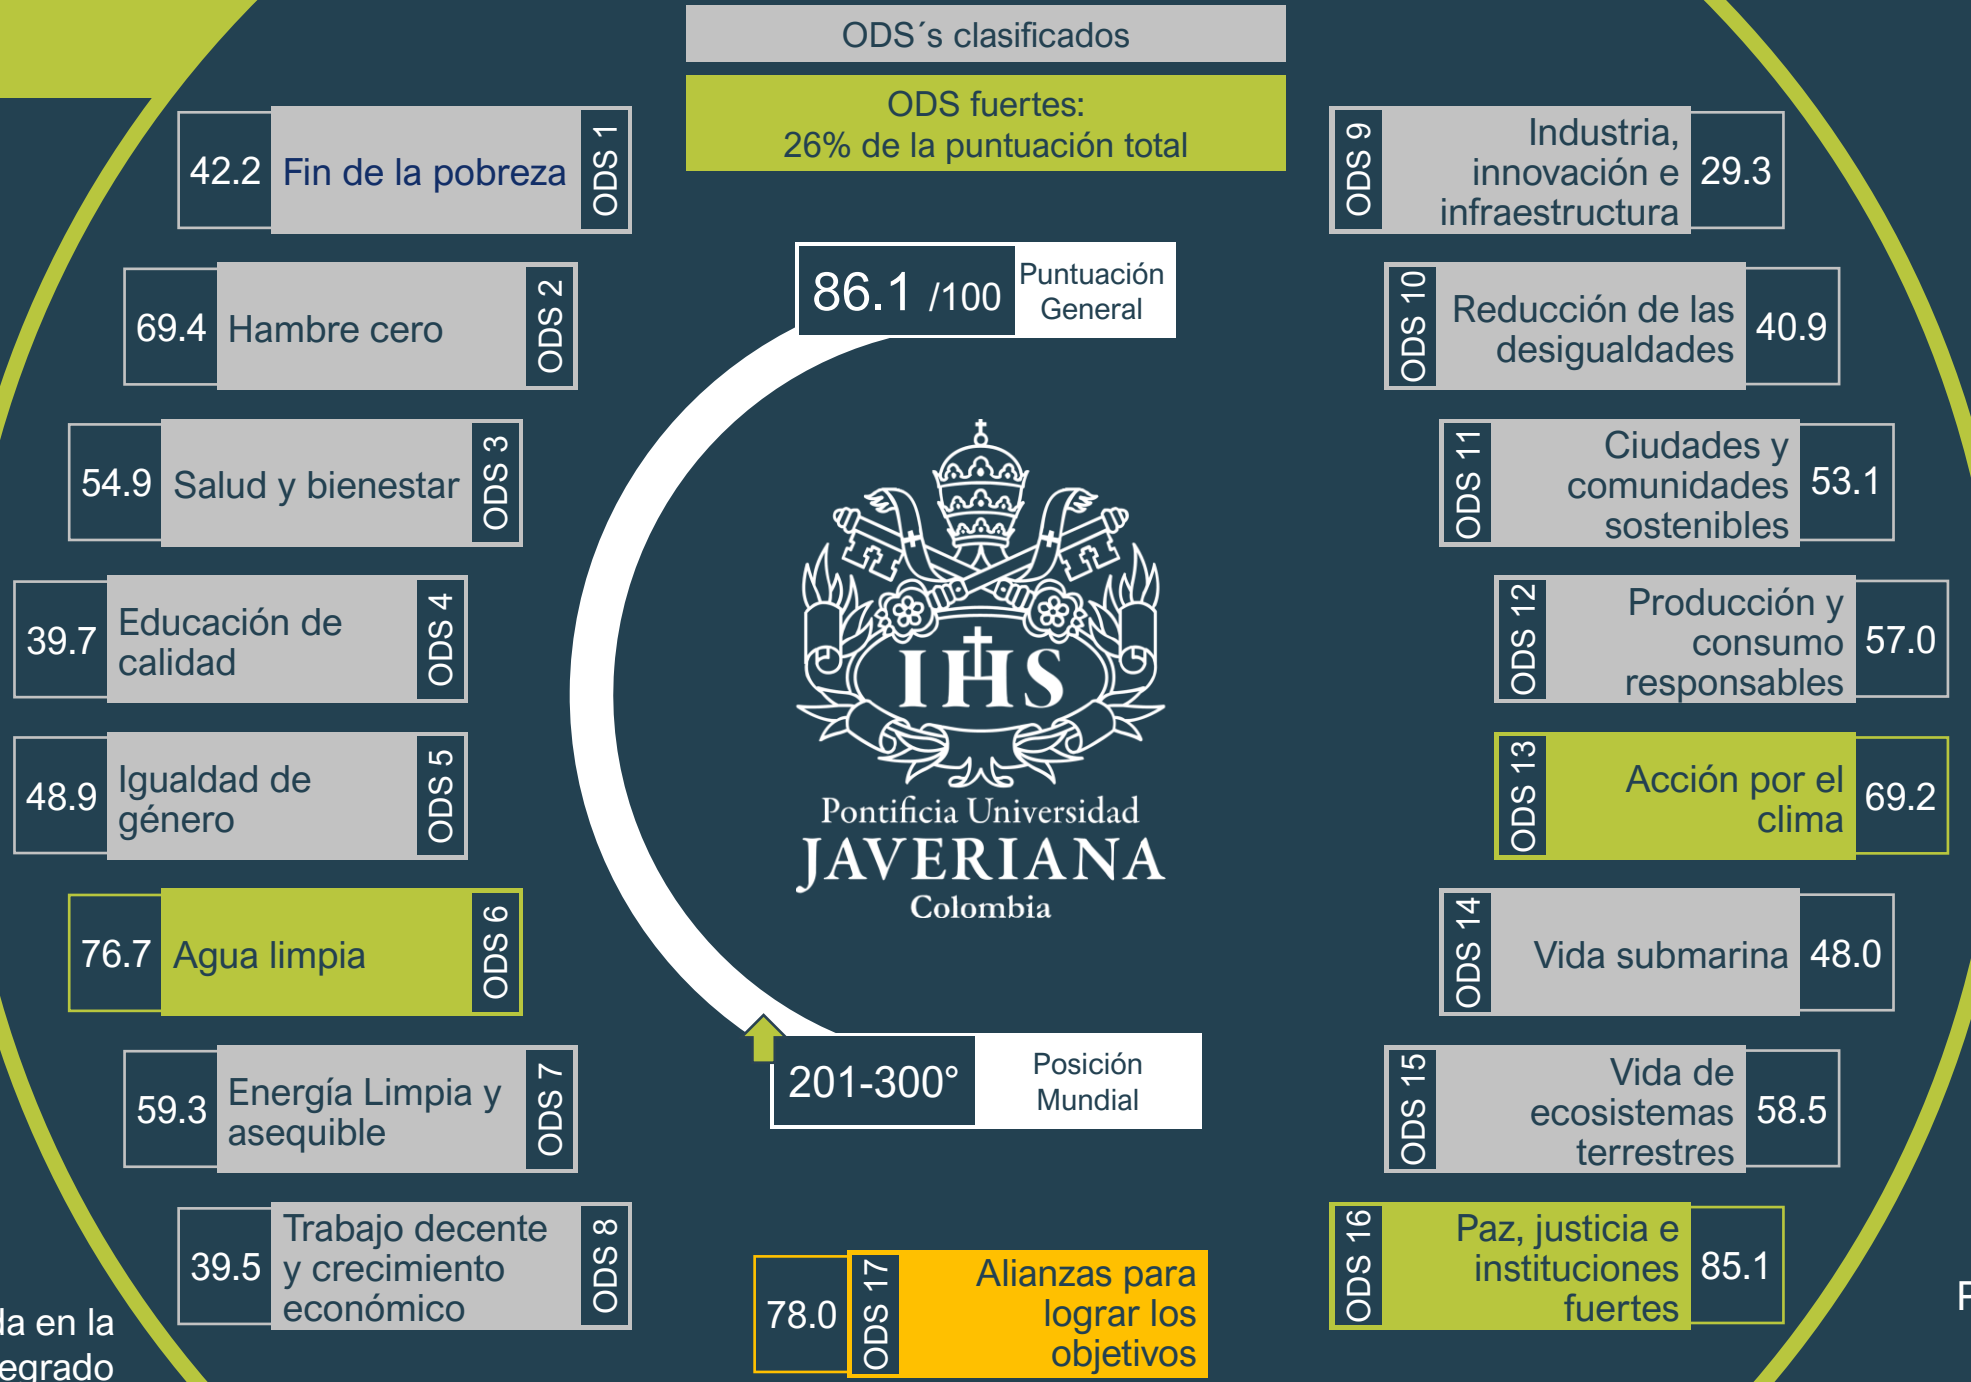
ODS´s clasificados

ODS fuertes:
26% de la puntuación total

42.2 Fin de la pobreza ODS 1

69.4 Hambre cero ODS 2

54.9 Salud y bienestar ODS 3

39.7 Educación de calidad ODS 4

48.9 Igualdad de género ODS 5

76.7 Agua limpia ODS 6

59.3 Energía Limpia y asequible ODS 7

39.5 Trabajo decente y crecimiento económico ODS 8

86.1 /100 Puntuación General

IHS
Pontificia Universidad
JAVERIANA
Colombia

201-300° Posición Mundial

78.0 ODS 17 Alianzas para lograr los objetivos

ODS 9 Industria, innovación e infraestructura 29.3

ODS 10 Reducción de las desigualdades 40.9

ODS 11 Ciudades y comunidades sostenibles 53.1

ODS 12 Producción y consumo responsables 57.0

ODS 13 Acción por el clima 69.2

ODS 14 Vida submarina 48.0

ODS 15 Vida de ecosistemas terrestres 58.5

ODS 16 Paz, justicia e instituciones fuertes 85.1

la en la
egrado

F